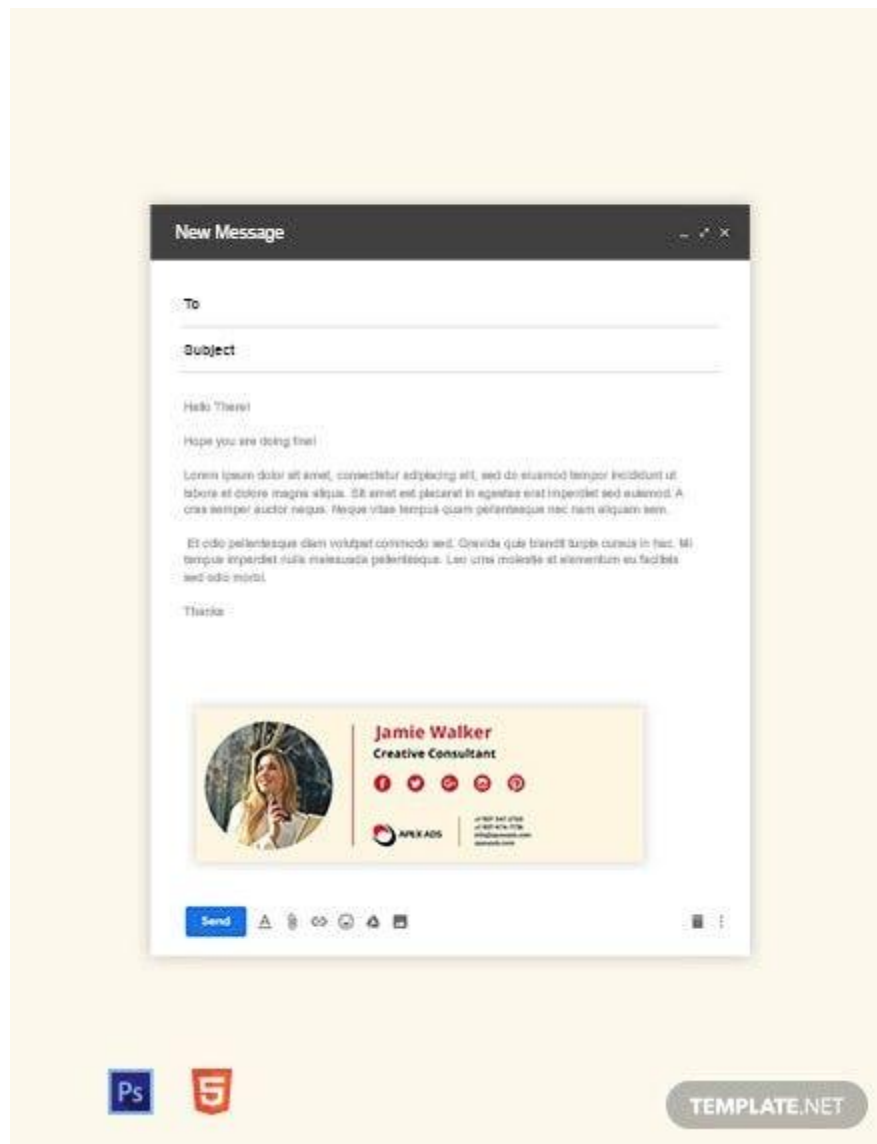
New Message

To

Subject

Hello There!

Hope you are doing fine!

Lorem ipsum dolor sit amet, consectetur adipiscing elit, sed do eiusmod tempor incididunt ut labore et dolore magna aliqua. Sit amet est placerat in egestas erat imperdiet sed euismod. A cras semper auctor neque. Neque vitae tempus quam pellentesque nec nam aliquam sem.

Et odio pellentesque diam volutpat commodo sed. Gravida quis blandit turpis cursus in hac. Mi tempus imperdiet nulla malesuada pellentesque. Leo urna molestie at elementum eu facilisis sed odio morbi.

Thanks

Jamie Walker
Creative Consultant

APEX ADS

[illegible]

Send

Ps

5

TEMPLATE.NET